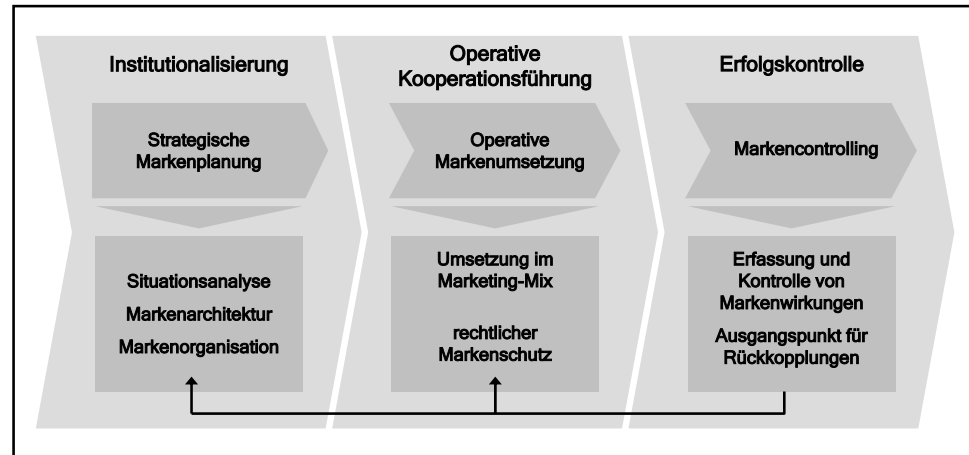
Institutionalisierung

Strategische Markenplanung

Situationsanalyse
Markenarchitektur
Markenorganisation

Operative Kooperationsführung

Operative Markenumsetzung

Umsetzung im Marketing-Mix

rechtlicher Markenschutz

Erfolgskontrolle

Markencontrolling

Erfassung und Kontrolle von Markenwirkungen
Ausgangspunkt für Rückkopplungen